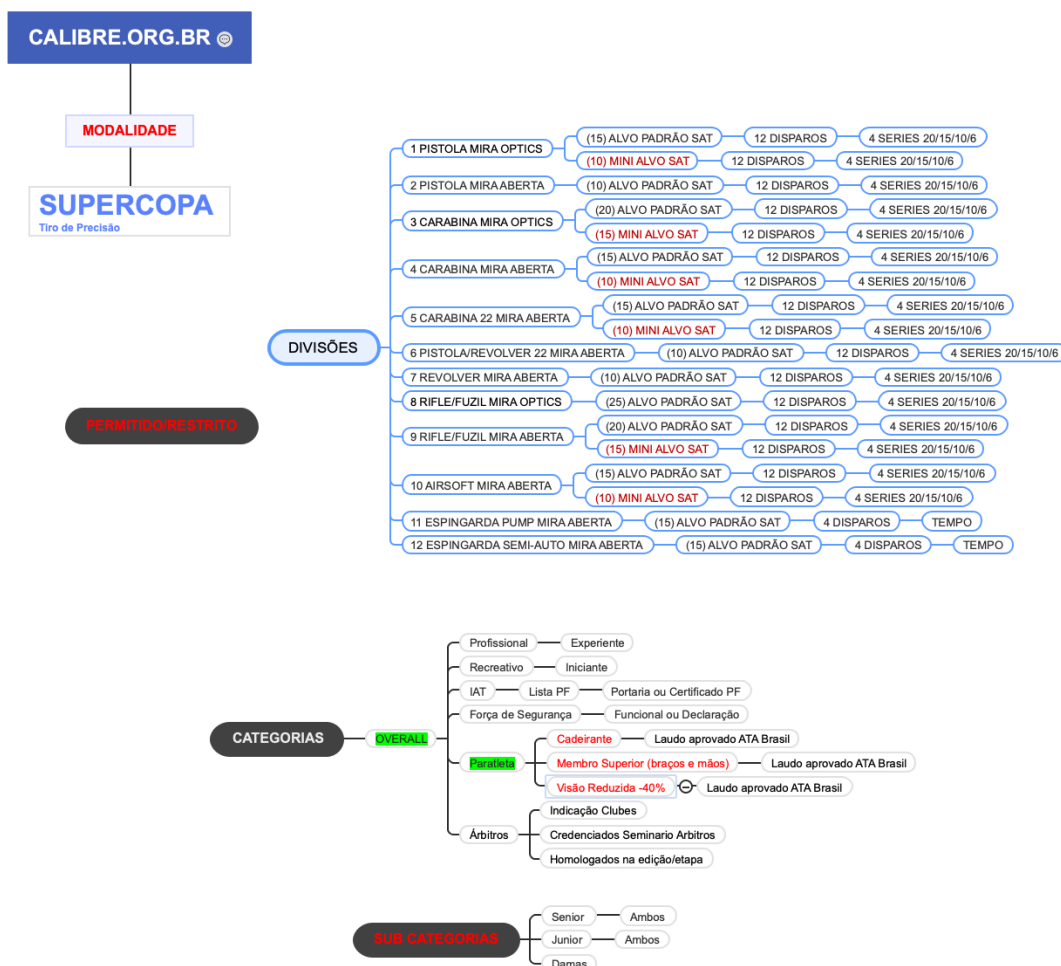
CALIBRE.ORG.BR

MODALIDADE

SUPERCOPA
Tiro de Precisão

DIVISÕES

1 PISTOLA MIRA OPTICS
(15) ALVO PADRÃO SAT — 12 DISPAROS — 4 SERIES 20/15/10/6
(10) MINI ALVO SAT — 12 DISPAROS — 4 SERIES 20/15/10/6

2 PISTOLA MIRA ABERTA
(10) ALVO PADRÃO SAT — 12 DISPAROS — 4 SERIES 20/15/10/6

3 CARABINA MIRA OPTICS
(20) ALVO PADRÃO SAT — 12 DISPAROS — 4 SERIES 20/15/10/6
(15) MINI ALVO SAT — 12 DISPAROS — 4 SERIES 20/15/10/6

4 CARABINA MIRA ABERTA
(15) ALVO PADRÃO SAT — 12 DISPAROS — 4 SERIES 20/15/10/6
(10) MINI ALVO SAT — 12 DISPAROS — 4 SERIES 20/15/10/6

5 CARABINA 22 MIRA ABERTA
(15) ALVO PADRÃO SAT — 12 DISPAROS — 4 SERIES 20/15/10/6
(10) MINI ALVO SAT — 12 DISPAROS — 4 SERIES 20/15/10/6

6 PISTOLA/REVOLVER 22 MIRA ABERTA
(10) ALVO PADRÃO SAT — 12 DISPAROS — 4 SERIES 20/15/10/6

7 REVOLVER MIRA ABERTA
(10) ALVO PADRÃO SAT — 12 DISPAROS — 4 SERIES 20/15/10/6

8 RIFLE/FUZIL MIRA OPTICS
(25) ALVO PADRÃO SAT — 12 DISPAROS — 4 SERIES 20/15/10/6

9 RIFLE/FUZIL MIRA ABERTA
(20) ALVO PADRÃO SAT — 12 DISPAROS — 4 SERIES 20/15/10/6
(15) MINI ALVO SAT — 12 DISPAROS — 4 SERIES 20/15/10/6

10 AIRSOFT MIRA ABERTA
(15) ALVO PADRÃO SAT — 12 DISPAROS — 4 SERIES 20/15/10/6
(10) MINI ALVO SAT — 12 DISPAROS — 4 SERIES 20/15/10/6

11 ESPINGARDA PUMP MIRA ABERTA
(15) ALVO PADRÃO SAT — 4 DISPAROS — TEMPO

12 ESPINGARDA SEMI-AUTO MIRA ABERTA
(15) ALVO PADRÃO SAT — 4 DISPAROS — TEMPO

PERMITIDO/RESTRITO

CATEGORIAS
OVERALL
Profissional — Experiente
Recreativo — Iniciante
IAT — Lista PF — Portaria ou Certificado PF
Força de Segurança — Funcional ou Declaração
Paratleta
Cadeirante — Laudo aprovado ATA Brasil
Membro Superior (braços e mãos) — Laudo aprovado ATA Brasil
Visão Reduzida -40% — Laudo aprovado ATA Brasil
Árbitros
Indicação Clubes
Credenciados Seminario Arbitros
Homologados na edição/etapa

SUB CATEGORIAS
Senior — Ambos
Junior — Ambos
Damas